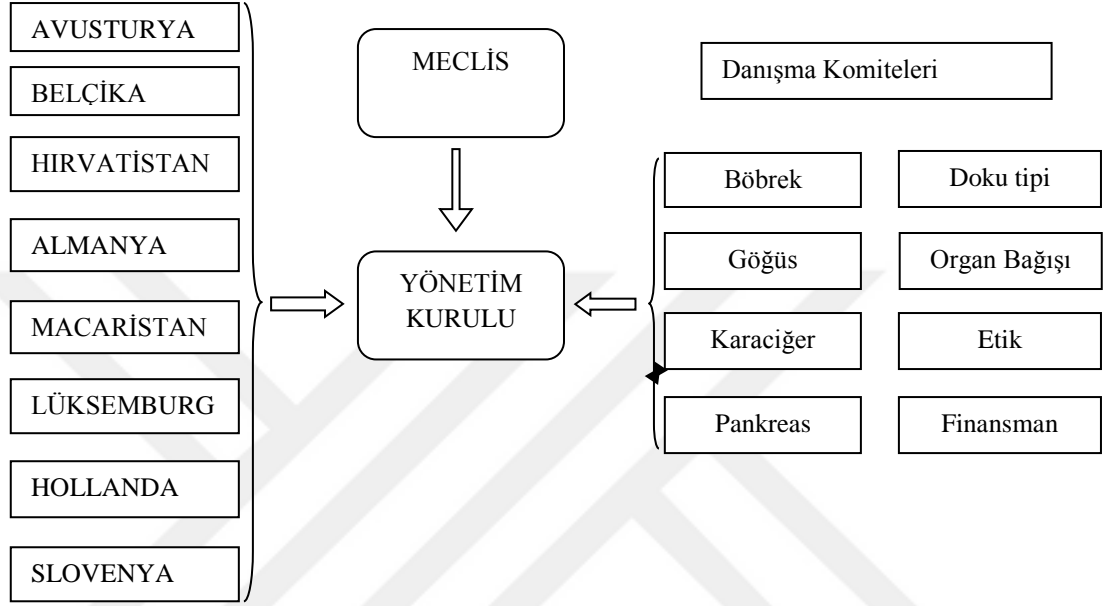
AVUSTURYA

BELÇİKA

HIRVATİSTAN

ALMANYA

MACARİSTAN

LÜKSEMBURG

HOLLANDA

SLOVENYA

MECLİS

YÖNETİM KURULU

Danışma Komiteleri

Böbrek

Doku tipi

Göğüs

Organ Bağışı

Karaciğer

Etik

Pankreas

Finansman